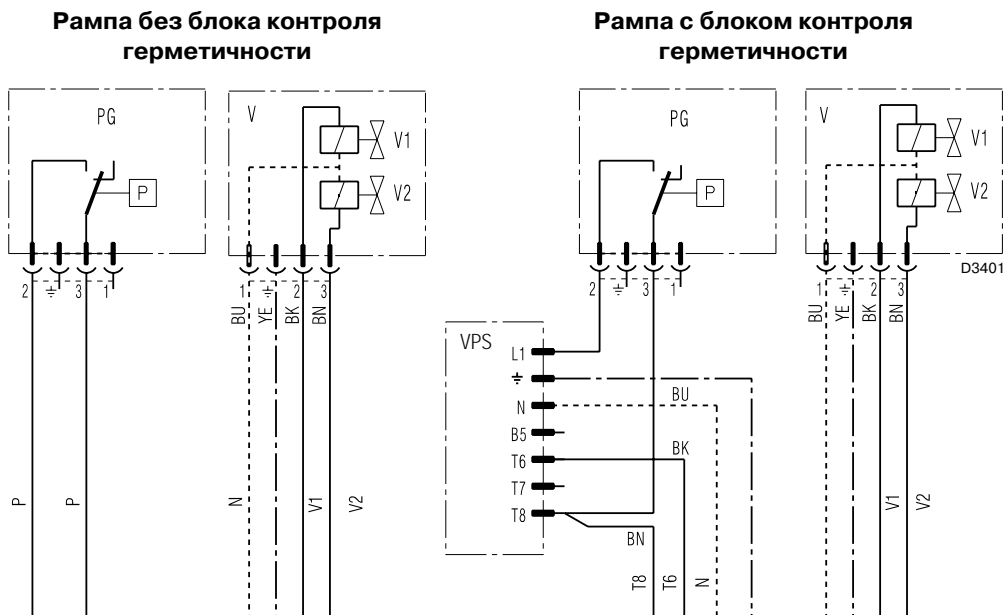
Рампа без блока контроля герметичности

PG
P
2 ⏚ 3 1
P P

V
V1
V2
1 ⏚ 2 3
BU YE BK BN
N V1 V2

Рампа с блоком контроля герметичности

PG
P
2 ⏚ 3 1

VPS
L1
⏚
N
B5
T6
T7
T8
BU
BK
BN
T8 T6 N

V
V1
V2
D3401
1 ⏚ 2 3
BU YE BK BN
V1 V2